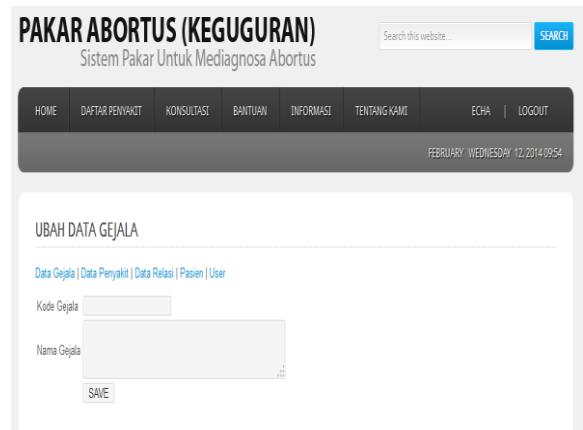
PAKAR ABORTUS (KEGUGURAN)
Sistem Pakar Untuk Mediagnosa Abortus

Search this website...
SEARCH

HOME
DAFTAR PENYAKIT
KONSULTASI
BANTUAN
INFORMASI
TENTANG KAMI
ECHA | LOGOUT

FEBRUARY WEDNESDAY 12 2014 09:54

UBAH DATA GEJALA

Data Gejala | Data Penyakit | Data Relasi | Pasien | User

Kode Gejala

Nama Gejala

SAVE